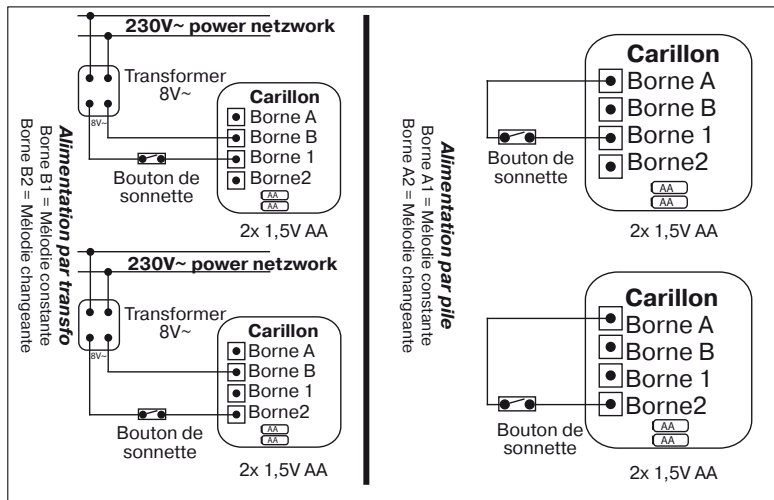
230V~ power netzwork

Transformer
8V~

8V~

Carillon
Borne A
Borne B
Borne 1
Borne2

AA
AA

Bouton de sonnette

2x 1,5V AA

230V~ power netzwork

Transformer
8V~

8V~

Carillon
Borne A
Borne B
Borne 1
Borne2

AA
AA

Bouton de sonnette

2x 1,5V AA

Alimentation par transfo
Borne B1 = Mélodie constante
Borne B2 = Mélodie changeante

Alimentation par pile
Borne A1 = Mélodie constante
Borne A2 = Mélodie changeante

Carillon
Borne A
Borne B
Borne 1
Borne2

AA
AA

Bouton de sonnette

2x 1,5V AA

Carillon
Borne A
Borne B
Borne 1
Borne2

AA
AA

Bouton de sonnette

2x 1,5V AA